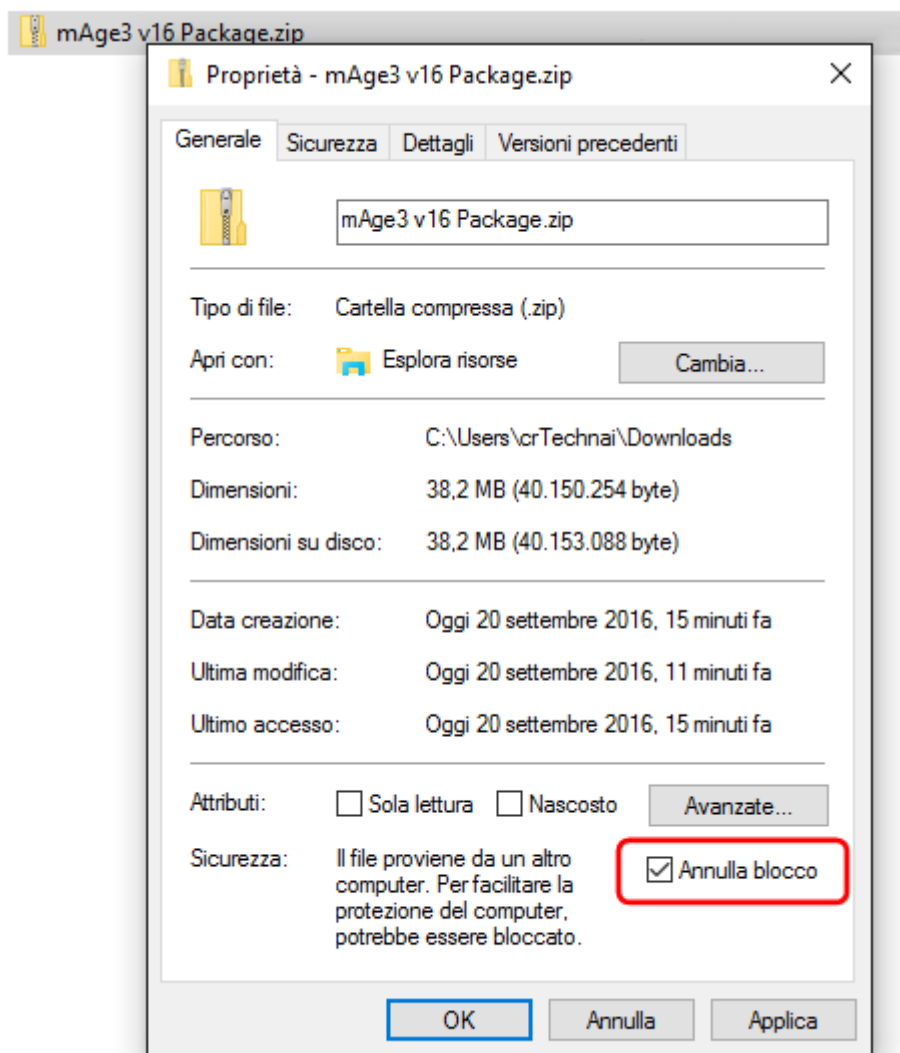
mAge3 v16 Package.zip

Proprietà - mAge3 v16 Package.zip

Generale | Sicurezza | Dettagli | Versioni precedenti

mAge3 v16 Package.zip

Tipo di file: Cartella compressa (.zip)

Apri con: Esplora risorse Cambia...

Percorso: C:\Users\crTechnai\Downloads

Dimensioni: 38,2 MB (40.150.254 byte)

Dimensioni su disco: 38,2 MB (40.153.088 byte)

Data creazione: Oggi 20 settembre 2016, 15 minuti fa

Ultima modifica: Oggi 20 settembre 2016, 11 minuti fa

Ultimo accesso: Oggi 20 settembre 2016, 15 minuti fa

Attributi: Sola lettura Nascosto Avanzate...

Sicurezza: Il file proviene da un altro computer. Per facilitare la protezione del computer, potrebbe essere bloccato. Annulla blocco

OK Annulla Applica